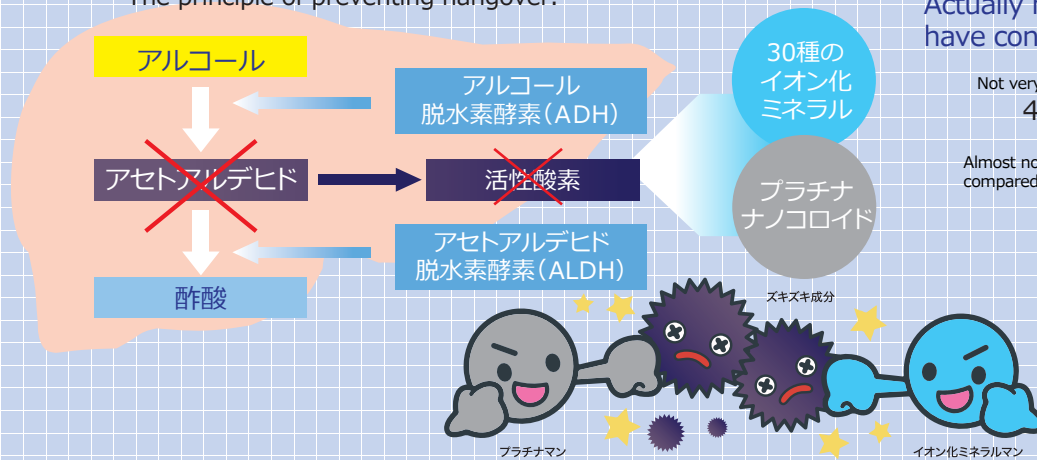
The principle of preventing hangover.

アルコール

アルコール 脱水素酵素（ADH）

アセトアルデヒド

活性酸素

アセトアルデヒド 脱水素酵素（ALDH）

酢酸

30種の イオン化 ミネラル

プラチナ ナノコロイド

ズキズキ成分

プラチナマン

イオン化ミネラルマン

Actually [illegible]
have con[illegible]

Not very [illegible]
4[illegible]

Almost no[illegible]
compared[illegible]